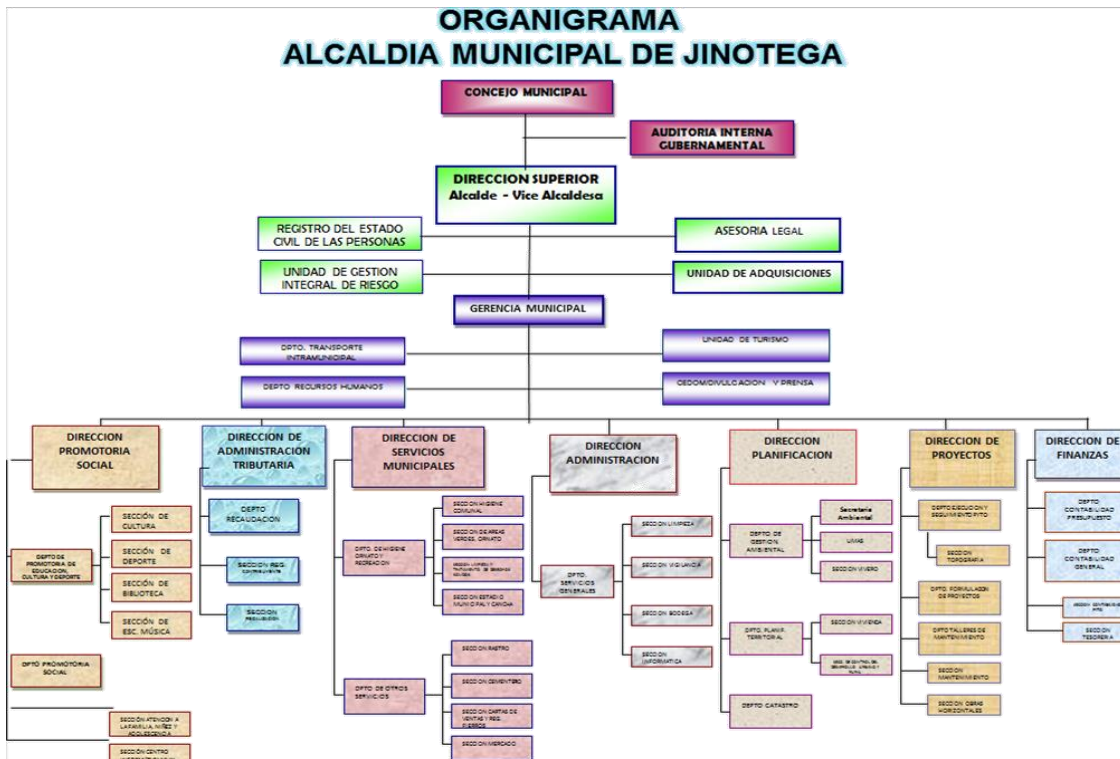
ORGANIGRAMA
ALCALDIA MUNICIPAL DE JINOTEGA

CONCEJO MUNICIPAL

AUDITORIA INTERNA GUBERNAMENTAL

DIRECCION SUPERIOR
Alcalde - Vice Alcaldesa

REGISTRO DEL ESTADO CIVIL DE LAS PERSONAS

ASESORIA LEGAL

UNIDAD DE GESTION INTEGRAL DE RIESGO

UNIDAD DE ADQUISICIONES

GERENCIA MUNICIPAL

DPTO. TRANSPORTE INTRAMUNICIPAL

UNIDAD DE TURISMO

DEPTO RECURSOS HUMANOS

CEDOM/DIVULGACION Y PRENSA

DIRECCION PROMOTORIA SOCIAL

DIRECCION DE ADMINISTRACION TRIBUTARIA

DIRECCION DE SERVICIOS MUNICIPALES

DIRECCION ADMINISTRACION

DIRECCION PLANIFICACION

DIRECCION DE PROYECTOS

DIRECCION DE FINANZAS

DEPTO DE PROMOTORIA DE EDUCACION, CULTURA Y DEPORTE

SECCIÓN DE CULTURA

SECCIÓN DE DEPORTE

SECCIÓN DE BIBLIOTECA

SECCIÓN DE ESC. MÚSICA

DPTO PROMOTORIA SOCIAL

SECCIÓN ATENCIÓN A LA FAMILIA, NIÑEZ Y ADOLESCENCIA

SECCIÓN CENTRO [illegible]

DEPTO RECAUDACION

SECCION REG. CONTRIBUYENTE

SECCION FISCALIZACION

DPTO. DE HIGIENE ORNATO Y RECREACION

SECCION HIGIENE COMUNAL

SECCION DE AREAS VERDES, ORNATO

SECCION LIMPIEZA Y TRATAMIENTO DE DESECHOS SOLIDOS

SECCION ESTADIO MUNICIPAL Y CANCHA

DPTO DE OTROS SERVICIOS

SECCION RASTRO

SECCION CEMENTERIO

SECCION CARTAS DE VENTAS Y REG. FIERROS

SECCION MERCADO

DPTO. SERVICIOS GENERALES

SECCION LIMPIEZA

SECCION VIGILANCIA

SECCION BODEGA

SECCION INFORMATICA

DEPTO DE GESTION AMBIENTAL

Secretaria Ambiental

UMAS

SECCION VIVERO

DPTO. PLANIF. TERRITORIAL

SECCION VIVIENDA

SECC. DE CONTROL DEL DESARROLLO URBANO Y RURAL

DEPTO CATASTRO

DEPTO EJECUCION Y SEGUIMIENTO PYTO

SECCION TOPOGRAFIA

DPTO FORMULACION DE PROYECTOS

DPTO TALLERES DE MANTENIMIENTO

SECCION MANTENIMIENTO

SECCION OBRAS HORIZONTALES

DEPTO CONTABILIDAD PRESUPUESTO

DEPTO CONTABILIDAD GENERAL

SECCION CONTABILIDAD PYTO

SECCION TESORERIA